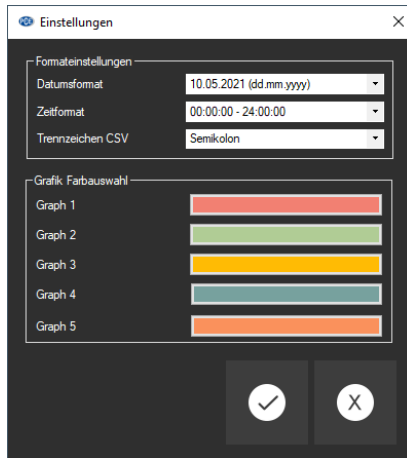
Einstellungen

Formateinstellungen

Datumsformat 10.05.2021 (dd.mm.yyyy)

Zeitformat 00:00:00 - 24:00:00

Trennzeichen CSV Semikolon

Grafik Farbauswahl

Graph 1

Graph 2

Graph 3

Graph 4

Graph 5

X